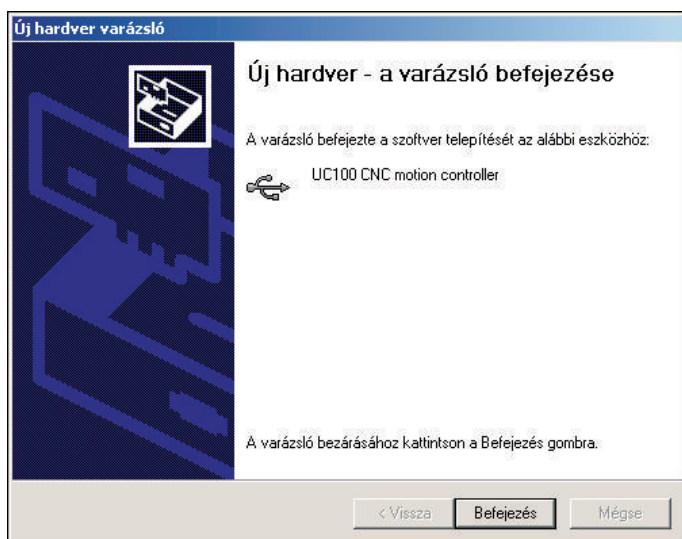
Új hardver varázsló

Új hardver - a varázsló befejezése

A varázsló befejezte a szoftver telepítését az alábbi eszközhöz:

UC100 CNC motion controller

A varázsló bezárásához kattintson a Befejezés gombra.

< Vissza | Befejezés | Mégse